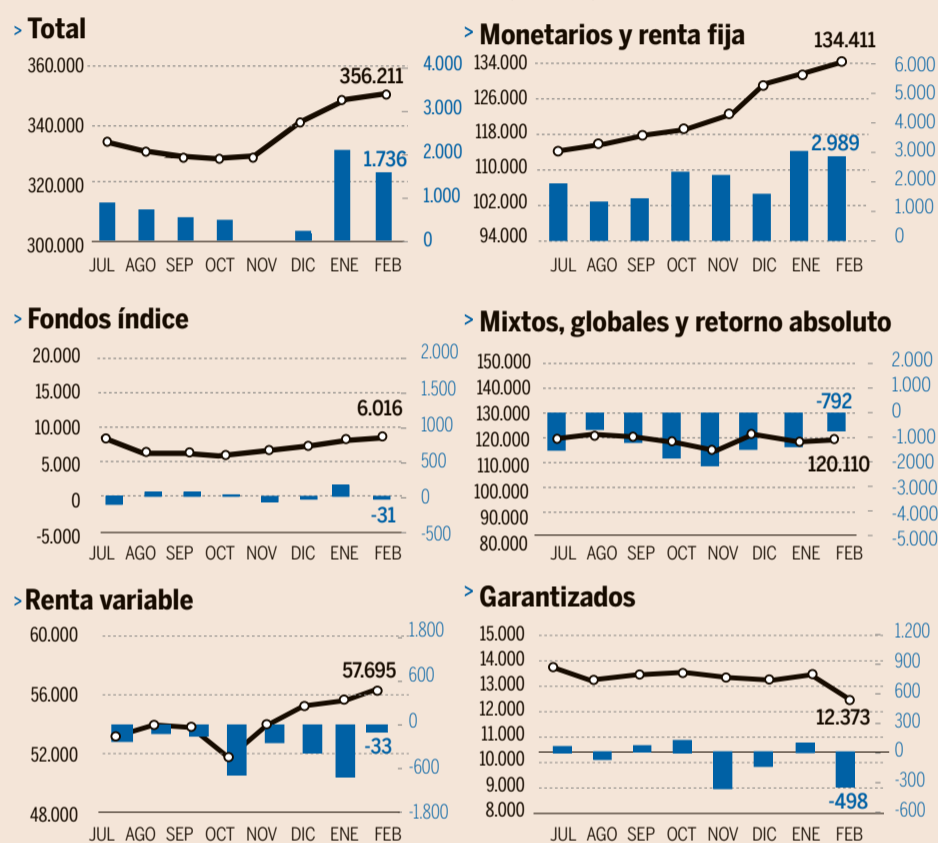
> Total

360.000
340.000
320.000
300.000

4.000
3.000
2.000
1.000
0

356.211
1.736

JUL AGO SEP OCT NOV DIC ENE FEB

> Monetarios y renta fija

134.000
126.000
118.000
110.000
102.000
94.000

6.000
5.000
4.000
3.000
2.000
1.000
0

134.411
2.989

JUL AGO SEP OCT NOV DIC ENE FEB

> Fondos índice

20.000
15.000
10.000
5.000
0
-5.000

2.000
1.500
1.000
500
0
-500

6.016
-31

JUL AGO SEP OCT NOV DIC ENE FEB

> Mixtos, globales y retorno absoluto

150.000
140.000
130.000
120.000
110.000
100.000
90.000
80.000

2.000
1.000
0
-1.000
-2000
-3.000
-4.000
-5.000

-792
120.110

JUL AGO SEP OCT NOV DIC ENE FEB

> Renta variable

60.000
56.000
52.000
48.000

1.800
600
0
-600
-1.800

57.695
-33

JUL AGO SEP OCT NOV DIC ENE FEB

> Garantizados

15.000
14.000
13.000
12.000
11.000
10.000
9.000
8.000

1.200
900
600
300
0
-300
-600

12.373
-498

JUL AGO SEP OCT NOV DIC ENE FEB